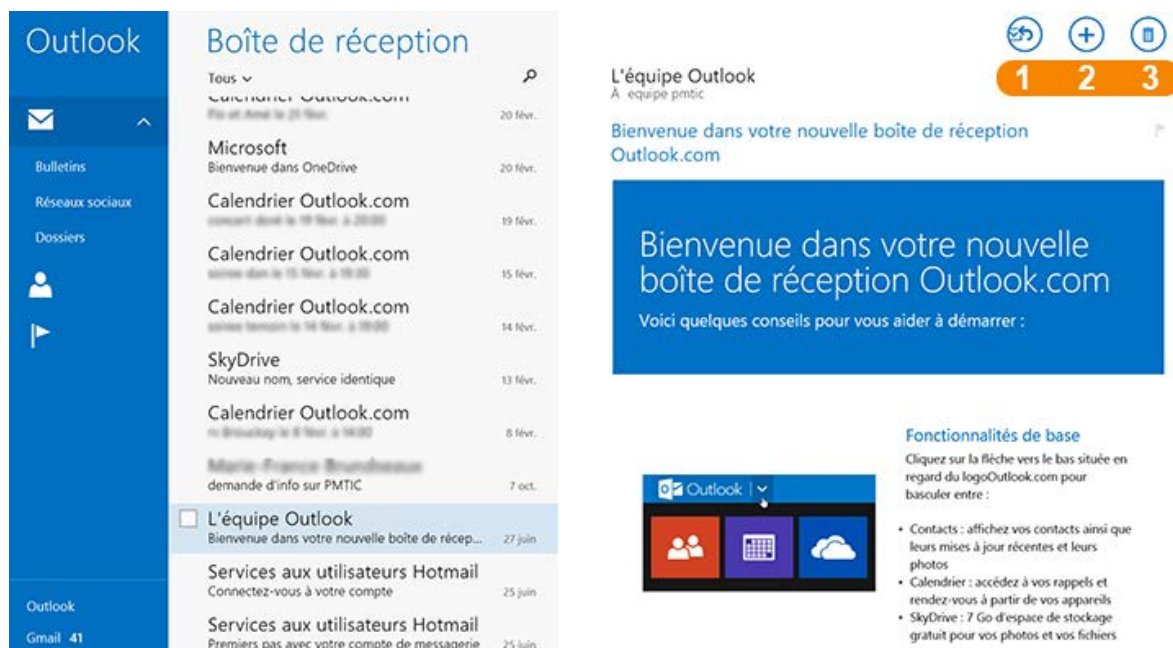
Outlook

Bulletins
Réseaux sociaux
Dossiers

Outlook
Gmail 41

Boîte de réception

Tous ⌄

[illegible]
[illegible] 20 févr.

Microsoft
Bienvenue dans OneDrive 20 févr.

Calendrier Outlook.com
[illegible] 19 févr.

Calendrier Outlook.com
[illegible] 15 févr.

Calendrier Outlook.com
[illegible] 14 févr.

SkyDrive
Nouveau nom, service identique 13 févr.

Calendrier Outlook.com
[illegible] 8 févr.

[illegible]
demande d'info sur PMTIC 7 oct.

L'équipe Outlook
Bienvenue dans votre nouvelle boîte de récep... 27 juin

Services aux utilisateurs Hotmail
Connectez-vous à votre compte 25 juin

Services aux utilisateurs Hotmail
Premiers pas avec votre compte de messagerie 25 juin

1 2 3

L'équipe Outlook
À equipe pmtic

Bienvenue dans votre nouvelle boîte de réception Outlook.com

Bienvenue dans votre nouvelle boîte de réception Outlook.com

Voici quelques conseils pour vous aider à démarrer :

Outlook

Fonctionnalités de base

Cliquez sur la flèche vers le bas située en regard du logoOutlook.com pour basculer entre :

• Contacts : affichez vos contacts ainsi que leurs mises à jour récentes et leurs photos
• Calendrier : accédez à vos rappels et rendez-vous à partir de vos appareils
• SkyDrive : 7 Go d'espace de stockage gratuit pour vos photos et vos fichiers